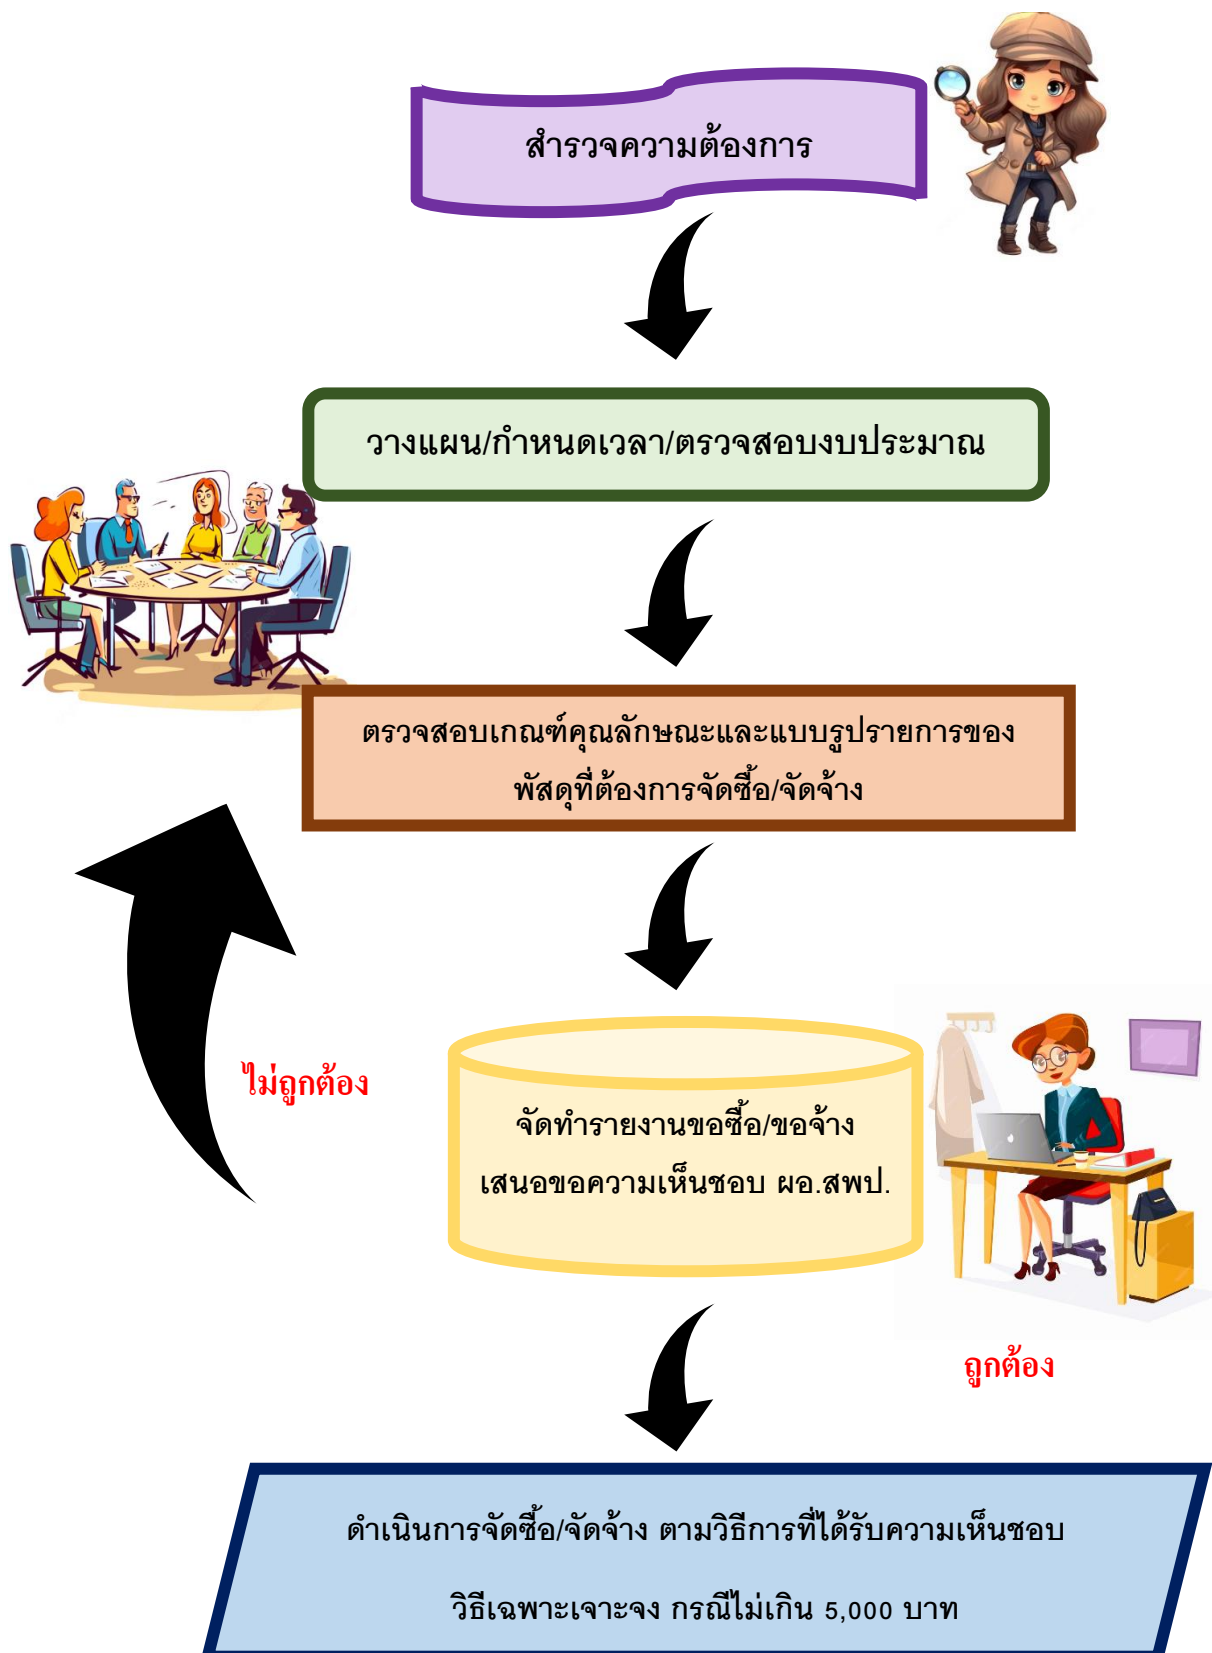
สำรวจความต้องการ

วางแผน/กำหนดเวลา/ตรวจสอบงบประมาณ

ตรวจสอบเกณฑ์คุณลักษณะและแบบรูปรายการของพัสดุที่ต้องการจัดซื้อ/จัดจ้าง

ไม่ถูกต้อง

จัดทำรายงานขอซื้อ/ขอจ้าง เสนอขอความเห็นชอบ ผอ.สพป.

ถูกต้อง

ดำเนินการจัดซื้อ/จัดจ้าง ตามวิธีการที่ได้รับความเห็นชอบ

วิธีเฉพาะเจาะจง กรณีไม่เกิน 5,000 บาท